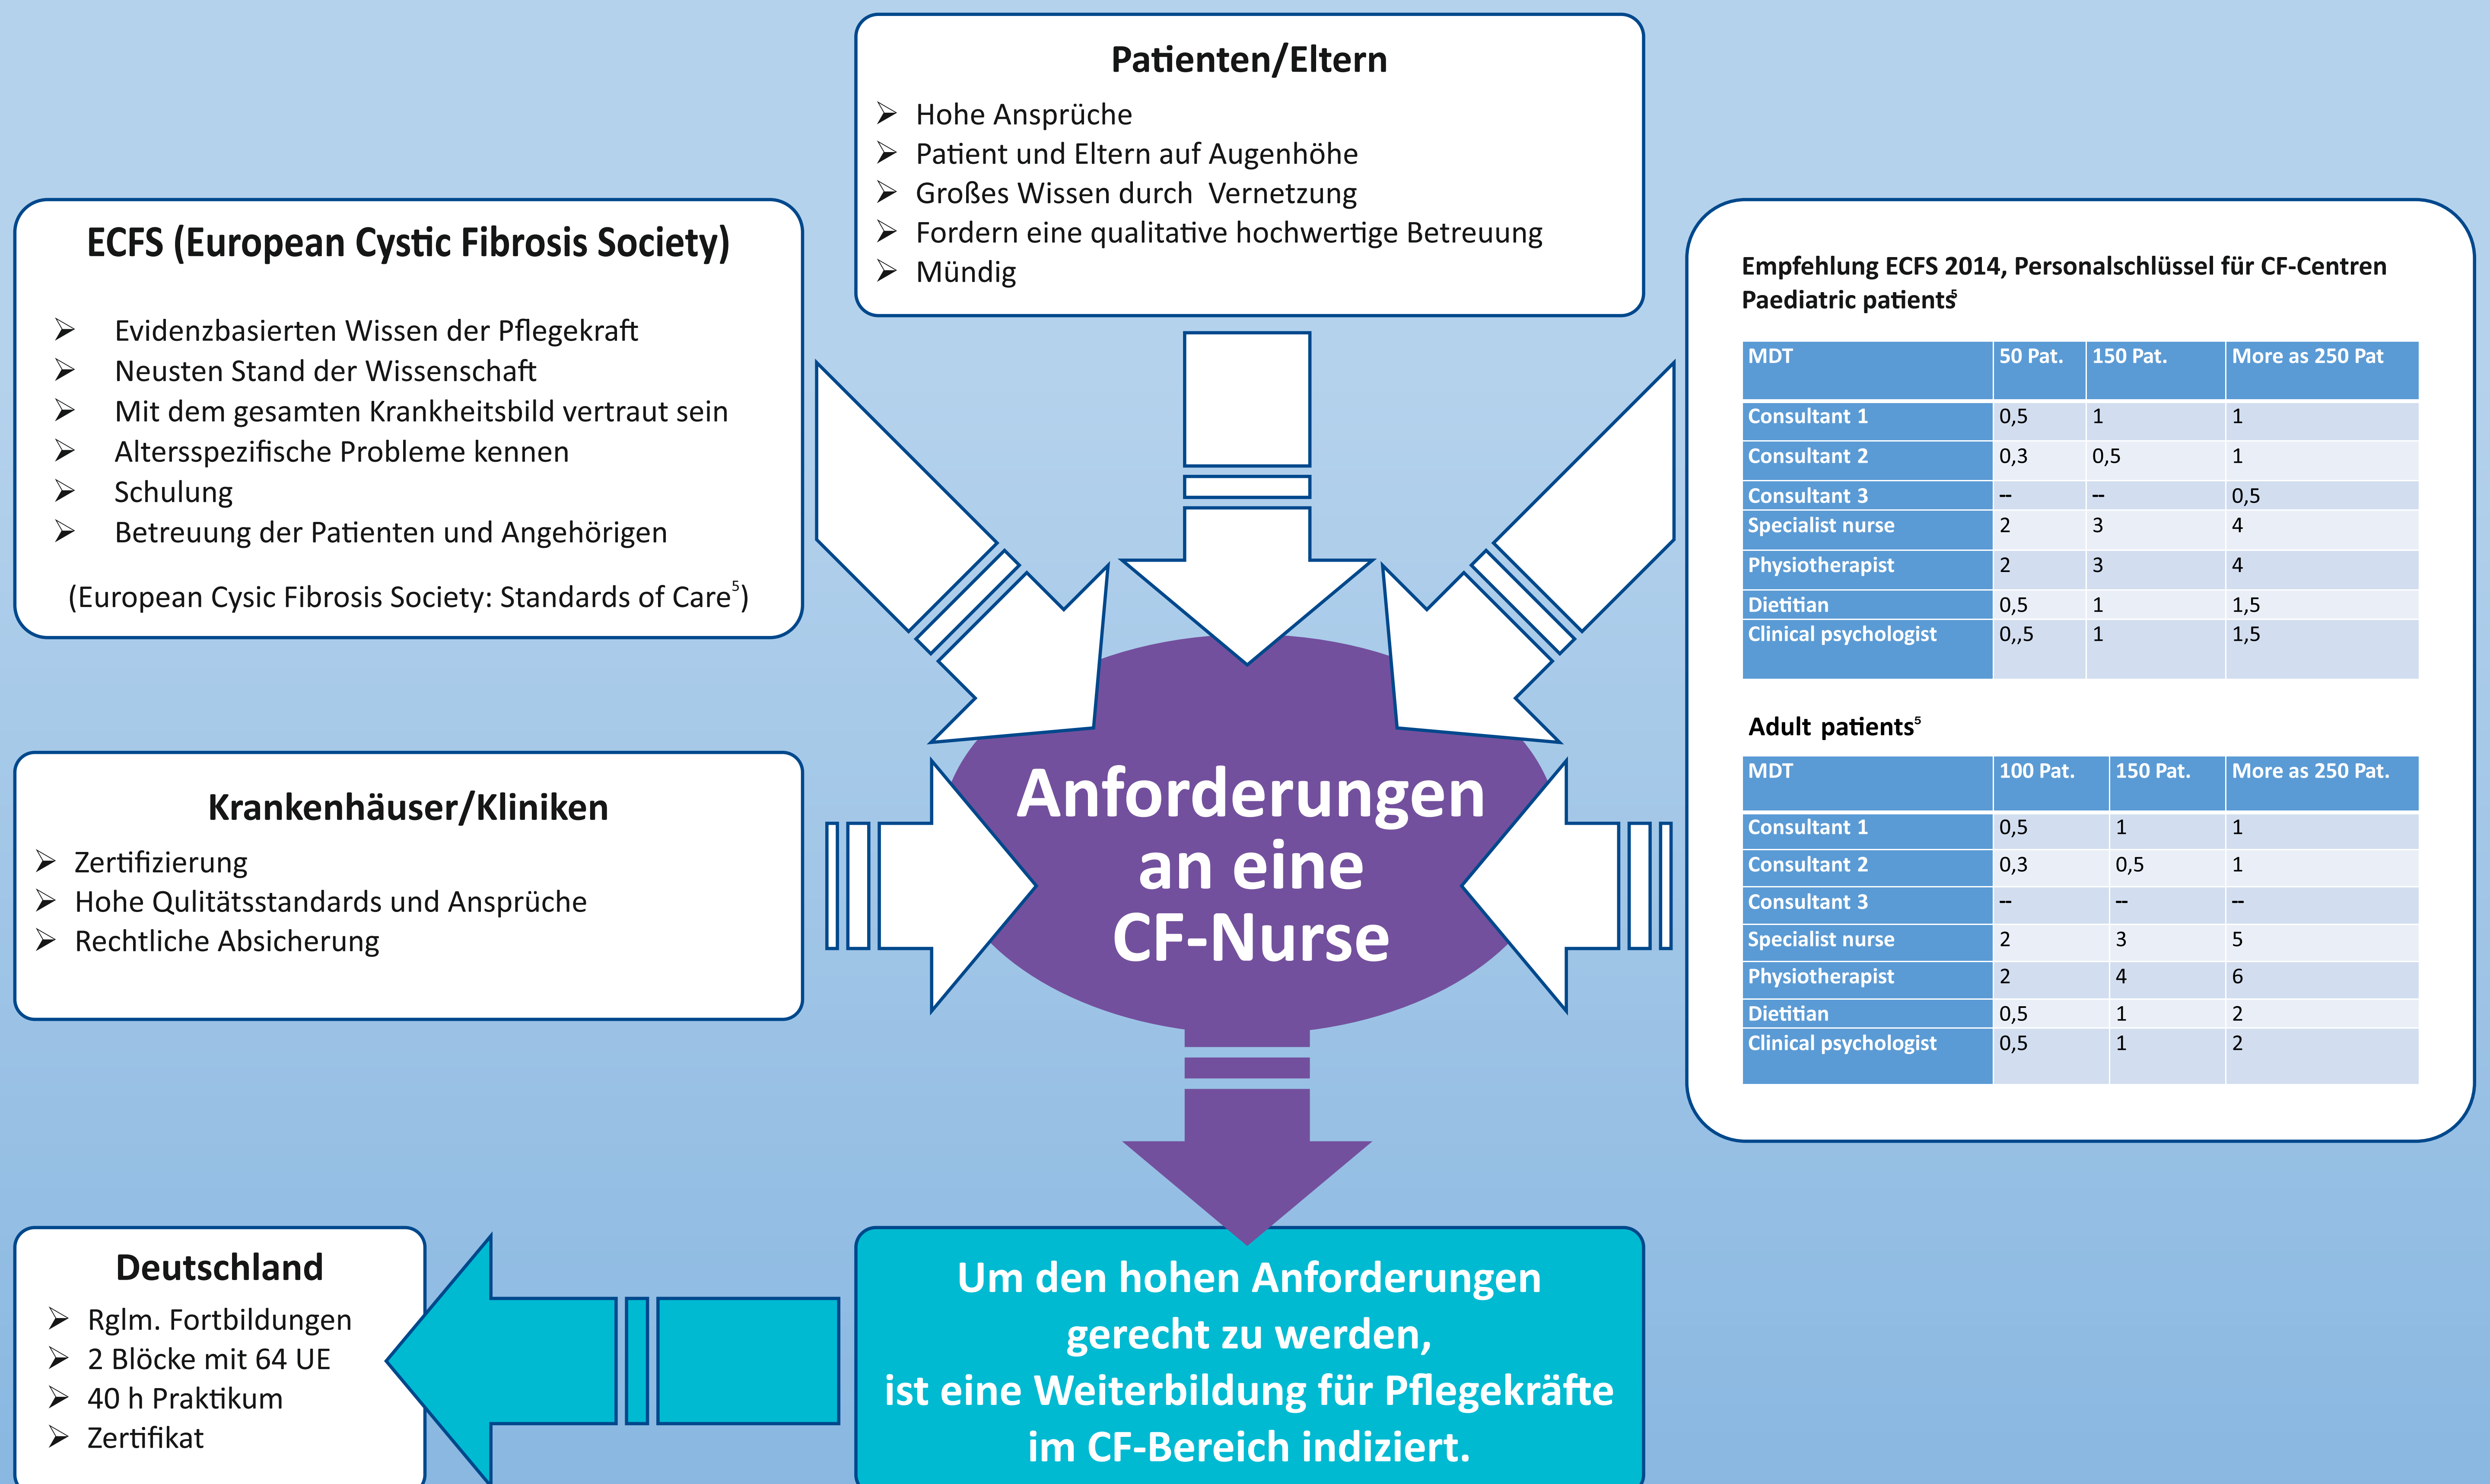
Patienten/Eltern

➢ Hohe Ansprüche
➢ Patient und Eltern auf Augenhöhe
➢ Großes Wissen durch Vernetzung
➢ Fordern eine qualitative hochwertige Betreuung
➢ Mündig

ECFS (European Cystic Fibrosis Society)

➢ Evidenzbasierten Wissen der Pflegekraft
➢ Neusten Stand der Wissenschaft
➢ Mit dem gesamten Krankheitsbild vertraut sein
➢ Altersspezifische Probleme kennen
➢ Schulung
➢ Betreuung der Patienten und Angehörigen

(European Cysic Fibrosis Society: Standards of Care$^5$)

Empfehlung ECFS 2014, Personalschlüssel für CF-Centren
Paediatric patients$^5$

| MDT | 50 Pat. | 150 Pat. | More as 250 Pat |
|---|---|---|---|
| Consultant 1 | 0,5 | 1 | 1 |
| Consultant 2 | 0,3 | 0,5 | 1 |
| Consultant 3 | -- | -- | 0,5 |
| Specialist nurse | 2 | 3 | 4 |
| Physiotherapist | 2 | 3 | 4 |
| Dietitian | 0,5 | 1 | 1,5 |
| Clinical psychologist | 0,,5 | 1 | 1,5 |

Adult patients$^5$

| MDT | 100 Pat. | 150 Pat. | More as 250 Pat. |
|---|---|---|---|
| Consultant 1 | 0,5 | 1 | 1 |
| Consultant 2 | 0,3 | 0,5 | 1 |
| Consultant 3 | -- | -- | -- |
| Specialist nurse | 2 | 3 | 5 |
| Physiotherapist | 2 | 4 | 6 |
| Dietitian | 0,5 | 1 | 2 |
| Clinical psychologist | 0,5 | 1 | 2 |

Krankenhäuser/Kliniken
➢ Zertifizierung
➢ Hohe Qulitätsstandards und Ansprüche
➢ Rechtliche Absicherung

Anforderungen an eine CF-Nurse

Deutschland
➢ Rglm. Fortbildungen
➢ 2 Blöcke mit 64 UE
➢ 40 h Praktikum
➢ Zertifikat

Um den hohen Anforderungen gerecht zu werden, ist eine Weiterbildung für Pflegekräfte im CF-Bereich indiziert.